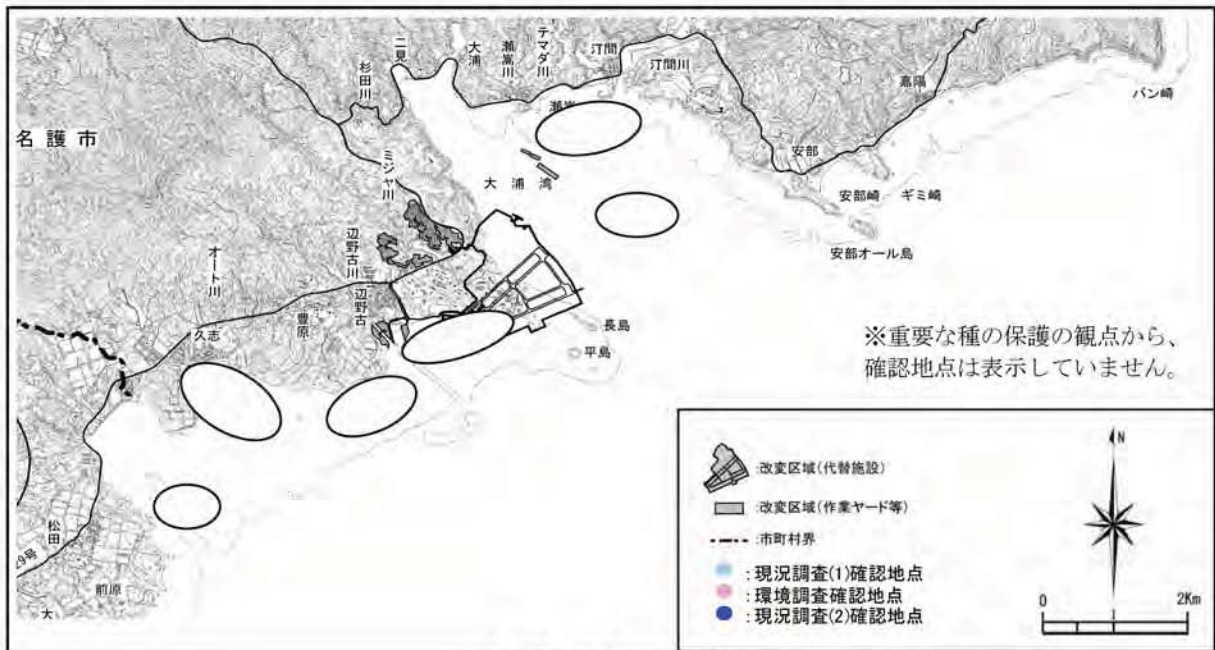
名護市

杉田川

二見

大浦

瀬嵩川

テマダ川

汀間

汀間川

瀬嵩

嘉陽

バン崎

ミジャ川

大浦湾

安部

安部崎

ギミ崎

安部オール島

オート川

辺野古川

辺野古

久志

豊原

長島

平島

松田

329号

前原

大

※重要な種の保護の観点から、確認地点は表示していません。

:改変区域(代替施設)

:改変区域(作業ヤード等)

:市町村界

:現況調査(1)確認地点

:環境調査確認地点

:現況調査(2)確認地点

N

0

2Km